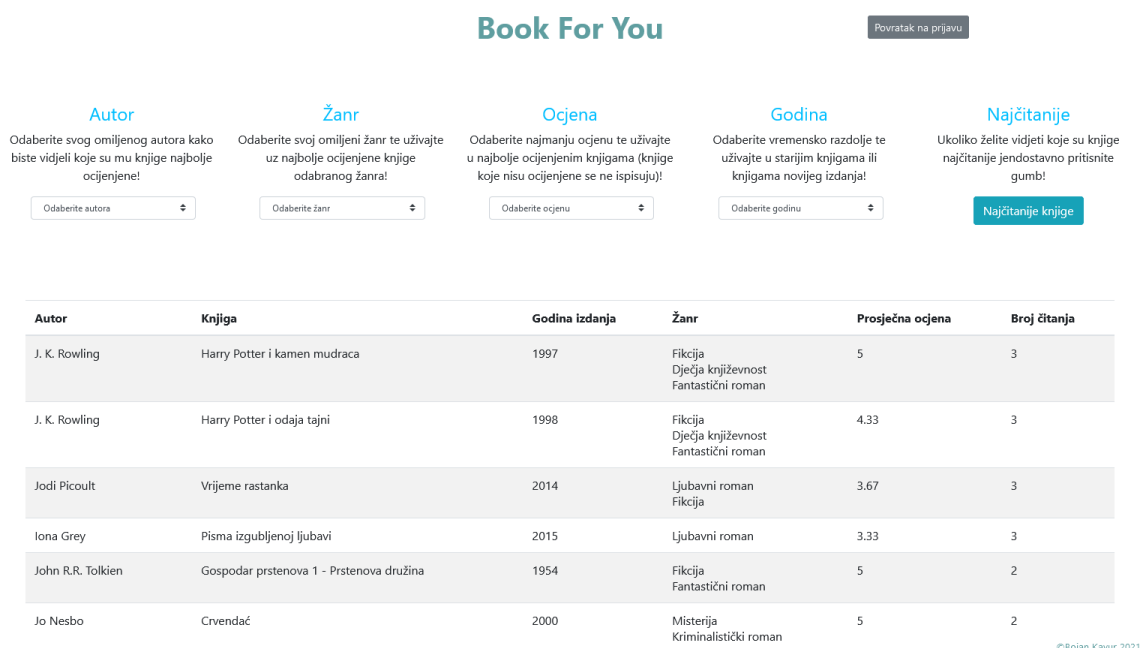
Book For You

Povratak na prijavu

Autor
Odaberite svog omiljenog autora kako biste vidjeli koje su mu knjige najbolje ocijenjene!
Odaberite autora

Žanr
Odaberite svoj omiljeni žanr te uživajte uz najbolje ocijenjene knjige odabranog žanra!
Odaberite žanr

Ocjena
Odaberite najmanju ocjenu te uživajte u najbolje ocijenjenim knjigama (knjige koje nisu ocijenjene se ne ispisuju)!
Odaberite ocjenu

Godina
Odaberite vremensko razdolje te uživajte u starijim knjigama ili knjigama novijeg izdanja!
Odaberite godinu

Najčitanije
Ukoliko želite vidjeti koje su knjige najčitanije jendostavno pritisnite gumb!
Najčitanije knjige

| Autor | Knjiga | Godina izdanja | Žanr | Prosječna ocjena | Broj čitanja |
|---|---|---|---|---|---|
| J. K. Rowling | Harry Potter i kamen mudraca | 1997 | Fikcija Dječja književnost Fantastični roman | 5 | 3 |
| J. K. Rowling | Harry Potter i odaja tajni | 1998 | Fikcija Dječja književnost Fantastični roman | 4.33 | 3 |
| Jodi Picoult | Vrijeme rastanka | 2014 | Ljubavni roman Fikcija | 3.67 | 3 |
| Iona Grey | Pisma izgubljenoj ljubavi | 2015 | Ljubavni roman | 3.33 | 3 |
| John R.R. Tolkien | Gospodar prstenova 1 - Prstenova družina | 1954 | Fikcija Fantastični roman | 5 | 2 |
| Jo Nesbo | Crvendać | 2000 | Misterija Kriminalistički roman | 5 | 2 |

©Bojan Kavur 2021